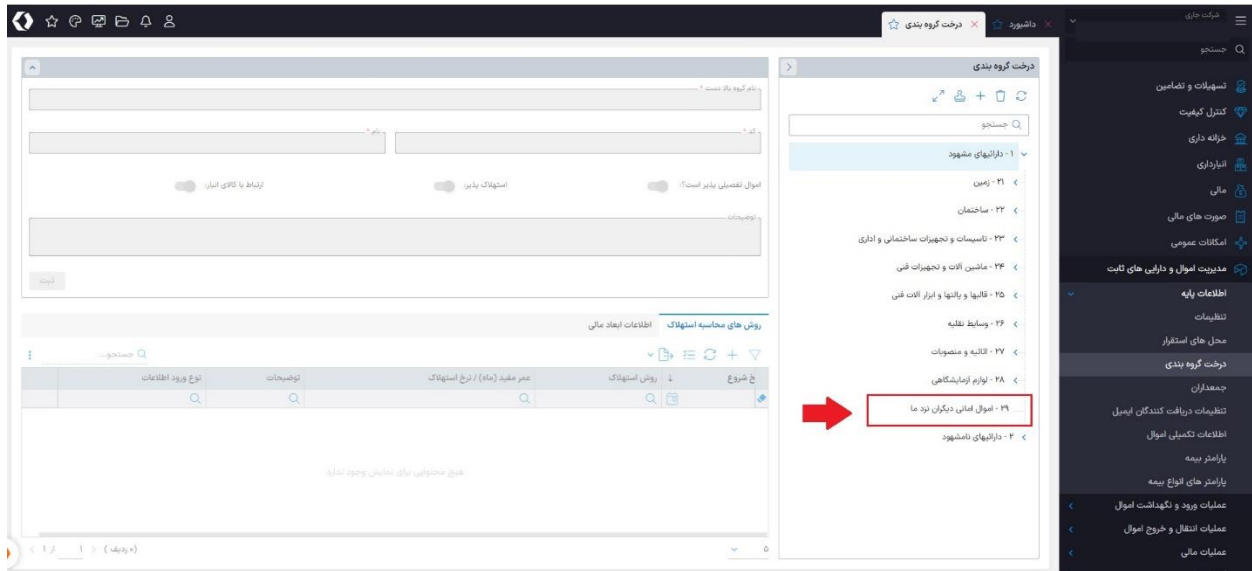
شرکت جاری

درخت گروه بندی
داشبورد

جستجو
تسهیلات و تضامین
کنترل کیفیت
خزانه داری
انبارداری
مالی
صورت های مالی
امکانات عمومی
مدیریت اموال و دارایی های ثابت
اطلاعات پایه
تنظیمات
محل های استقرار
درخت گروه بندی
جمعداران
تنظیمات دریافت کنندگان ایمیل
اطلاعات تکمیلی اموال
پارامتر بیمه
پارامتر های انواع بیمه
عملیات ورود و نگهداشت اموال
عملیات انتقال و خروج اموال
عملیات مالی

درخت گروه بندی
جستجو
۱ - دارائیهای مشهود
۲۱ - زمین
۲۲ - ساختمان
۲۳ - تاسیسات و تجهیزات ساختمانی و اداری
۲۴ - ماشین الات و تجهیزات فنی
۲۵ - قالبها و پالتها و ابزار الات فنی
۲۶ - وسایط نقلیه
۲۷ - اثاثیه و منصوبات
۲۸ - لوازم آزمایشگاهی
۲۹ - اموال امانی دیگران نزد ما
۲ - دارائیهای نامشهود

نام گروه بالا دست *
کد *
نام *
اموال تفصیلی پذیر است؟
استهلاک پذیر
ارتباط با کالای انبار
توضیحات
ثبت

روش های محاسبه استهلاک
اطلاعات ابعاد مالی
جستجو...
خ شروع
روش استهلاک
عمر مفید (ماه) / نرخ استهلاک
توضیحات
نوع ورود اطلاعات
هیچ محتوایی برای نمایش وجود ندارد
۱ / ۱
(۰ ردیف)
۵